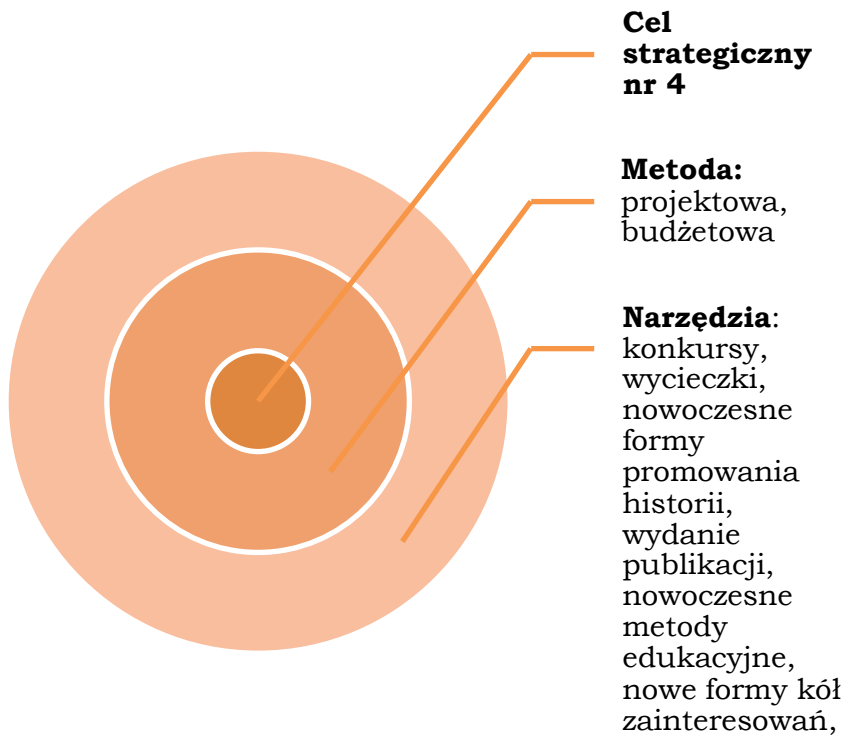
Cel strategiczny nr 4

Metoda: projektowa, budżetowa

Narzędzia: konkursy, wycieczki, nowoczesne formy promowania historii, wydanie publikacji, nowoczesne metody edukacyjne, nowe formy kół zainteresowań,